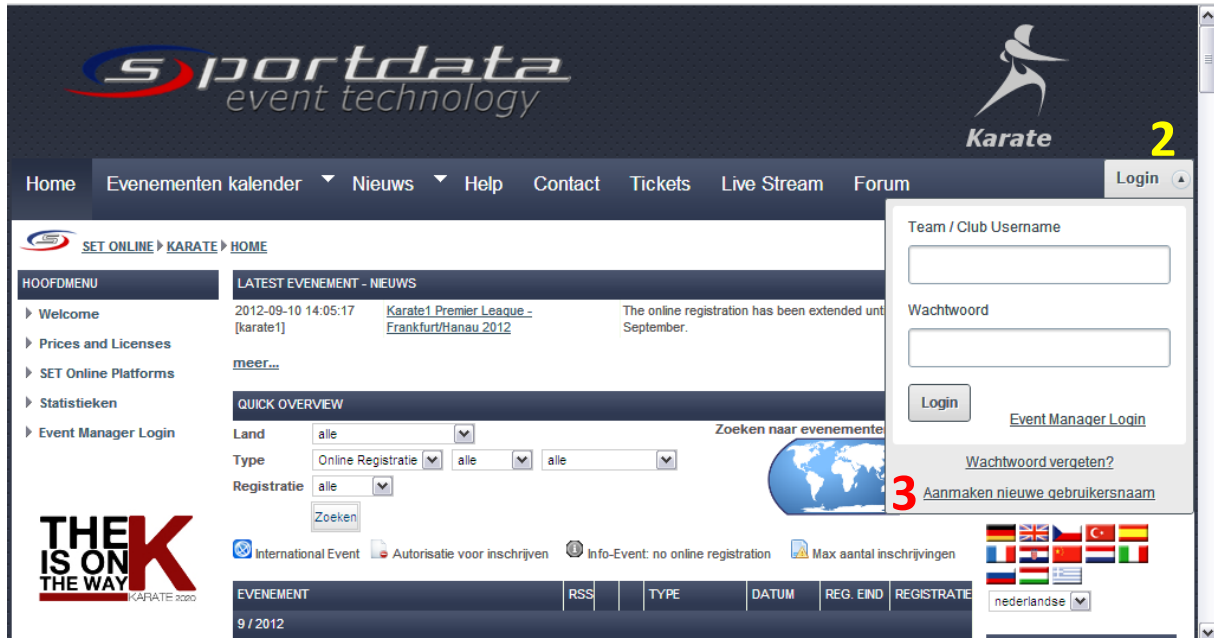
sportdata
event technology

Karate

2

Home Evenementen kalender Nieuws Help Contact Tickets Live Stream Forum

Login

SET ONLINE ▸ KARATE ▸ HOME

HOOFDMENU
▸ Welcome
▸ Prices and Licenses
▸ SET Online Platforms
▸ Statistieken
▸ Event Manager Login

LATEST EVENEMENT - NIEUWS

2012-09-10 14:05:17 [karate1] | Karate1 Premier League - Frankfurt/Hanau 2012 | The online registration has been extended unt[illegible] September.

meer...

QUICK OVERVIEW

Land alle
Type Online Registratie alle alle
Registratie alle
Zoeken

Zoeken naar evenementen

International Event Autorisatie voor inschrijven Info-Event: no online registration Max aantal inschrijvingen

| EVENEMENT | RSS | | | TYPE | DATUM | REG. EIND | REGISTRATIE |
|---|---|---|---|---|---|---|---|
| 9 / 2012 | | | | | | | |

THE K IS ON THE WAY
KARATE 2020

Team / Club Username

Wachtwoord

Login

Event Manager Login

Wachtwoord vergeten?

3

Aanmaken nieuwe gebruikersnaam

nederlandse